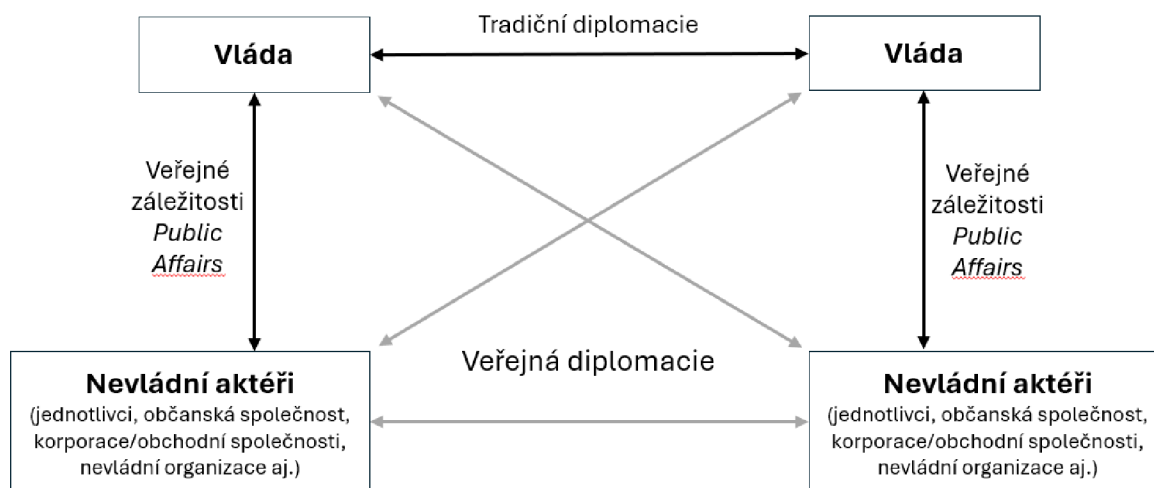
Tradiční diplomacie

Vláda

Vláda

Veřejné záležitosti
*Public Affairs*

Veřejné záležitosti
*Public Affairs*

Veřejná diplomacie

**Nevládní aktéři**
(jednotlivci, občanská společnost, korporace/obchodní společnosti, nevládní organizace aj.)

**Nevládní aktéři**
(jednotlivci, občanská společnost, korporace/obchodní společnosti, nevládní organizace aj.)